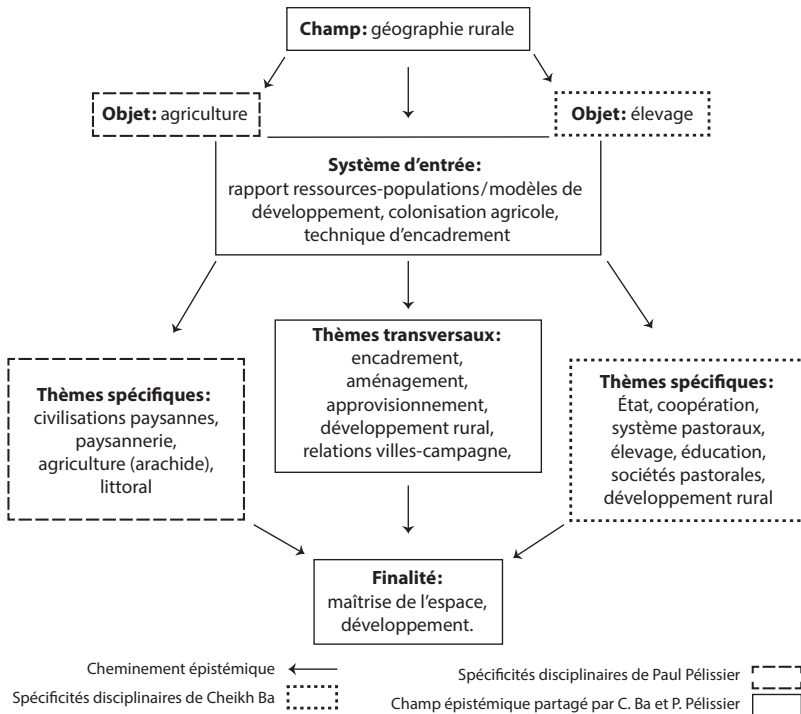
**Champ:** géographie rurale

**Objet:** agriculture

**Objet:** élevage

**Système d'entrée:**
rapport ressources-populations/modèles de développement, colonisation agricole, technique d'encadrement

**Thèmes spécifiques:**
civilisations paysannes, paysannerie, agriculture (arachide), littoral

**Thèmes transversaux:**
encadrement, aménagement, approvisionnement, développement rural, relations villes-campagne,

**Thèmes spécifiques:**
État, coopération, système pastoraux, élevage, éducation, sociétés pastorales, développement rural

**Finalité:**
maîtrise de l'espace, développement.

Cheminement épistémique

Spécificités disciplinaires de Cheikh Ba

Spécificités disciplinaires de Paul Pélissier

Champ épistémique partagé par C. Ba et P. Pélissier